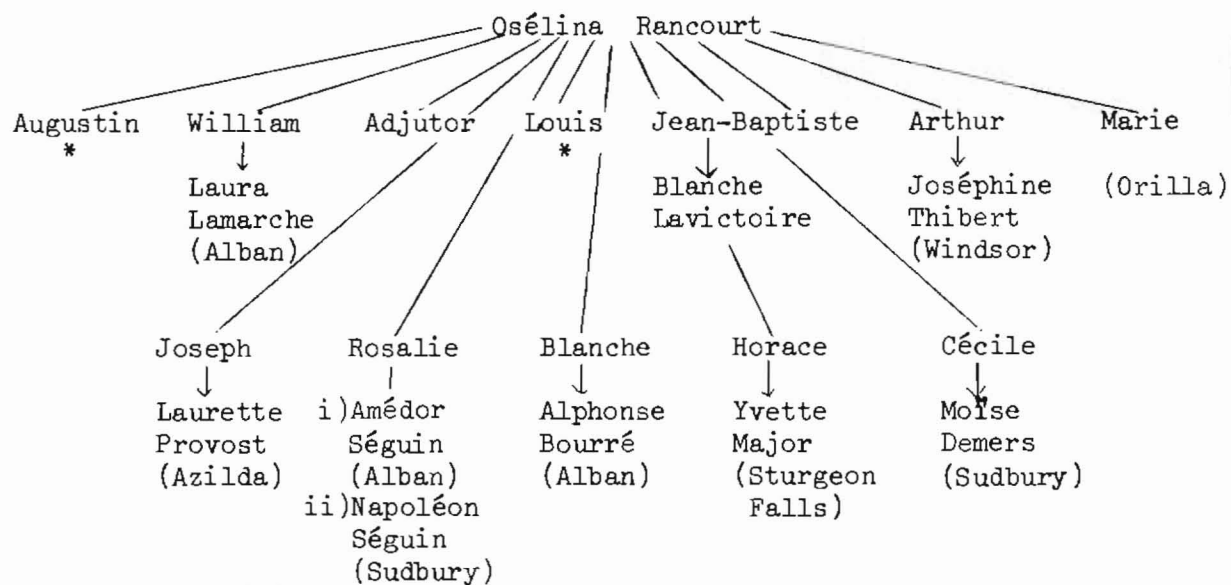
Osélina Rancourt

Augustin
*

William
Laura Lamarche (Alban)

Adjutor

Louis
*

Jean-Baptiste
Blanche Lavictoire

Arthur
Joséphine Thibert (Windsor)

Marie
(Orilla)

Joseph
Laurette Provost (Azilda)

Rosalie
i) Amédor Séguin (Alban)
ii) Napoléon Séguin (Sudbury)

Blanche
Alphonse Bourré (Alban)

Horace
Yvette Major (Sturgeon Falls)

Cécile
Moïse Demers (Sudbury)